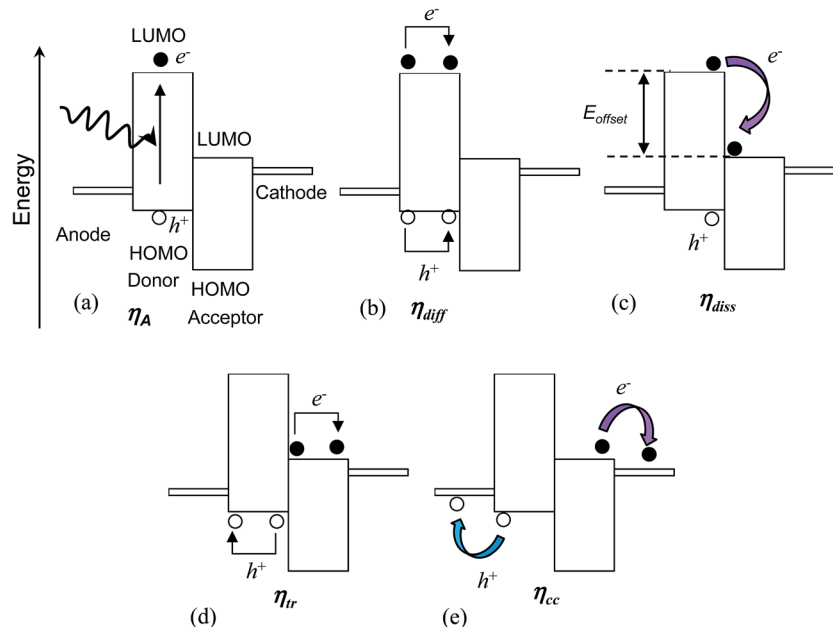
Energy

LUMO $e^-$

LUMO

Cathode

Anode

$h^+$

HOMO

Donor

HOMO

Acceptor

(a) $\eta_A$

$e^-$

$h^+$

(b) $\eta_{diff}$

$e^-$

$E_{offset}$

$h^+$

(c) $\eta_{diss}$

$e^-$

$h^+$

(d) $\eta_{tr}$

$e^-$

$h^+$

(e) $\eta_{cc}$